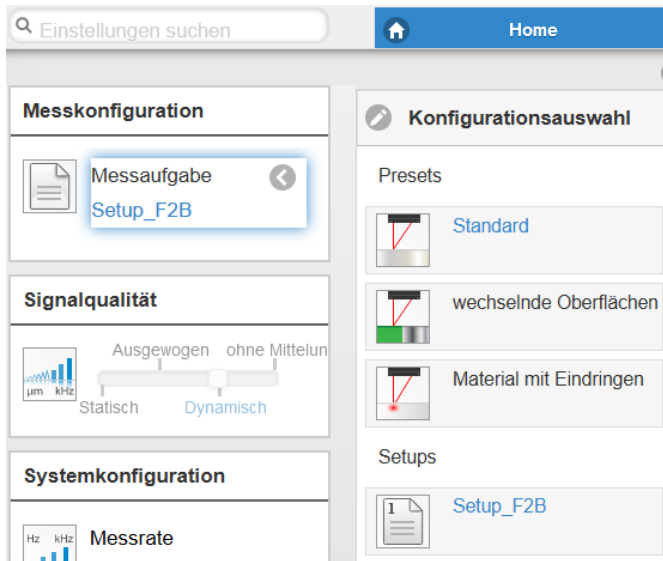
Einstellungen suchen

Home

Messkonfiguration

Messaufgabe
Setup_F2B

Signalqualität

µm kHz

Ausgewogen ohne Mittelun

Statisch Dynamisch

Systemkonfiguration

Hz kHz

Messrate

Konfigurationsauswahl

Presets

Standard

wechselnde Oberflächen

Material mit Eindringen

Setups

1

Setup_F2B